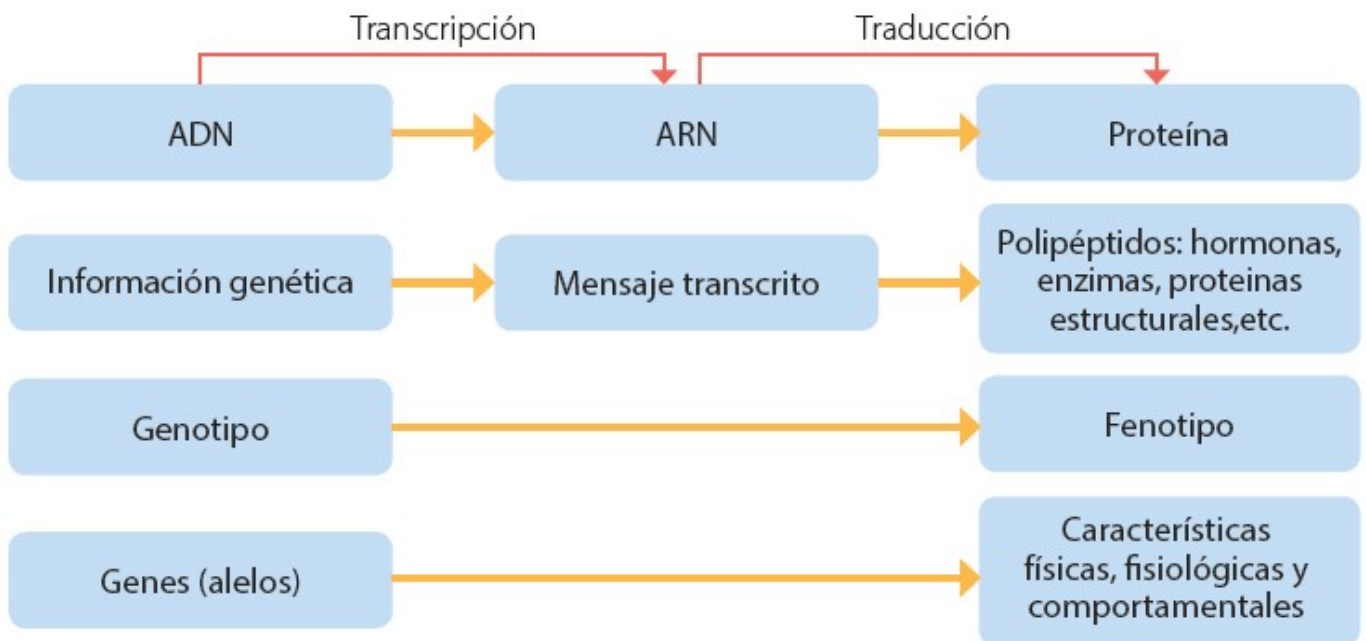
Transcripción

Traducción

ADN

ARN

Proteína

Información genética

Mensaje transcrito

Polipéptidos: hormonas, enzimas, proteinas estructurales,etc.

Genotipo

Fenotipo

Genes (alelos)

Características físicas, fisiológicas y comportamentales